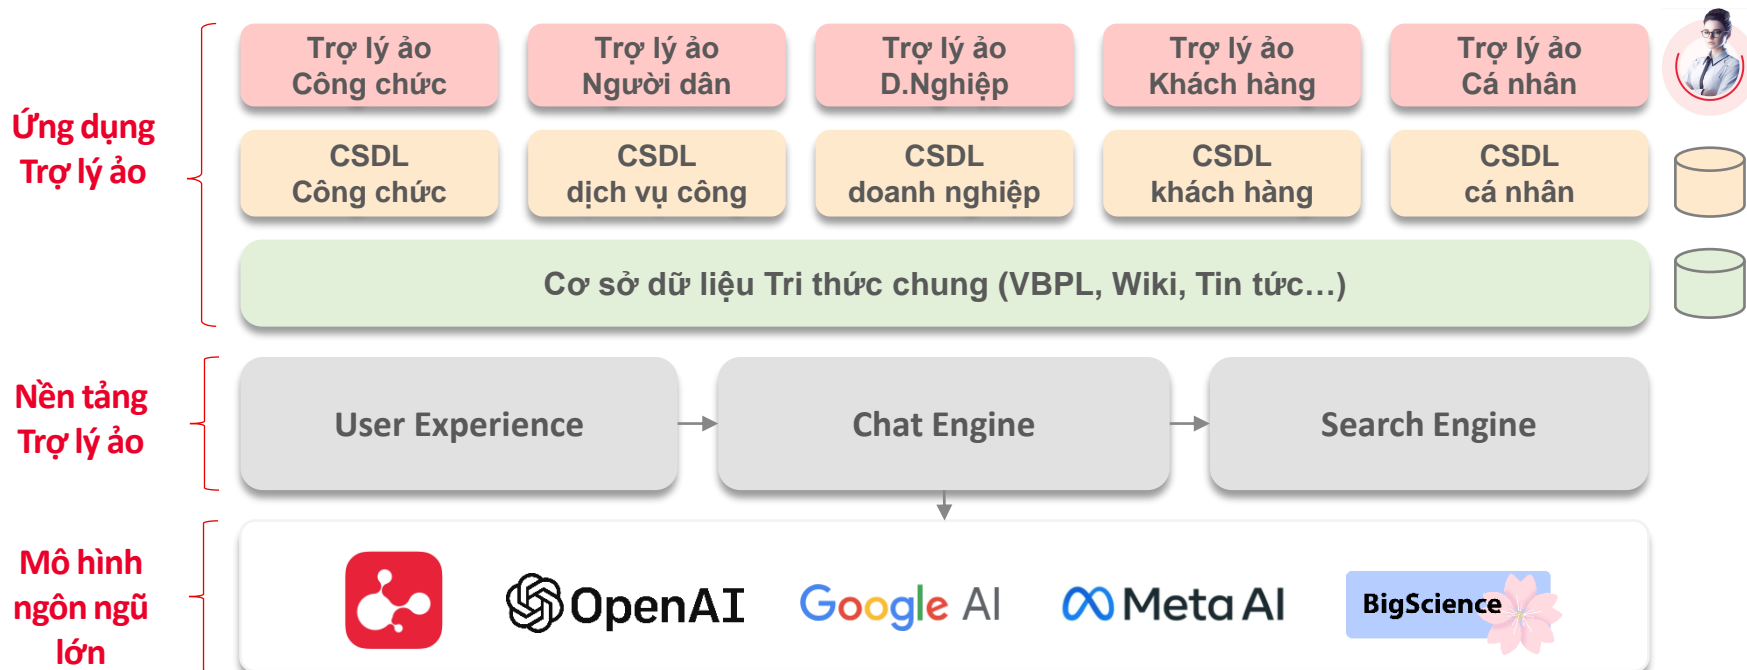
Ứng dụng Trợ lý ảo

Trợ lý ảo Công chức

Trợ lý ảo Người dân

Trợ lý ảo D.Nghiệp

Trợ lý ảo Khách hàng

Trợ lý ảo Cá nhân

CSDL Công chức

CSDL dịch vụ công

CSDL doanh nghiệp

CSDL khách hàng

CSDL cá nhân

Cơ sở dữ liệu Tri thức chung (VBPL, Wiki, Tin tức…)

Nền tảng Trợ lý ảo

User Experience

Chat Engine

Search Engine

Mô hình ngôn ngữ lớn

OpenAI

Google AI

Meta AI

BigScience